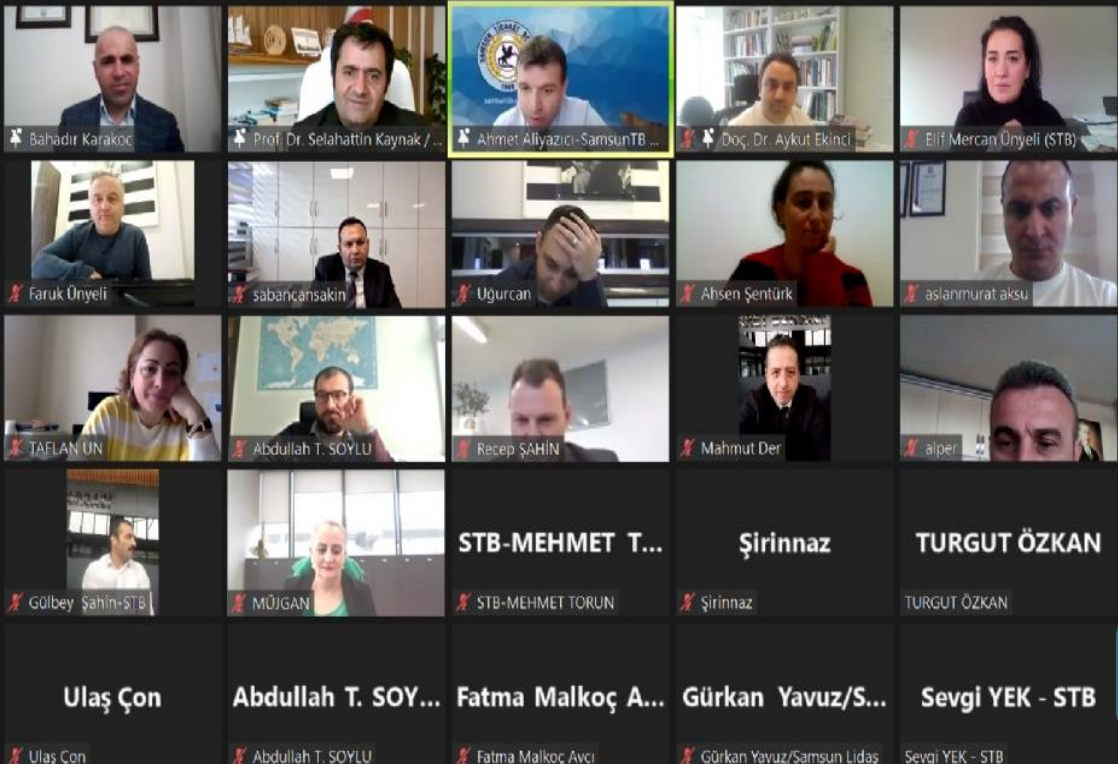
Bahadır Karakoç
Prof. Dr. Selahattin Kaynak / ...
Ahmet Aliyazıcı-SamsunTB ...
Doç. Dr. Aykut Ekinci
Elif Mercan Ünyeli (STB)
Faruk Ünyeli
sabançansakin
Uğurcan
Ahsen Şentürk
aslanmurat aksu
TAFLAN UN
Abdullah T. SOYLU
Recep ŞAHİN
Mahmut Der
alper
Gülbey Şahin-STB
MÜJGAN
STB-MEHMET T...
STB-MEHMET TORUN
Şirinnaz
Şirinnaz
TURGUT ÖZKAN
TURGUT ÖZKAN
Ulaş Çon
Ulaş Çon
Abdullah T. SOY...
Abdullah T. SOYLU
Fatma Malkoç A...
Fatma Malkoç Avcı
Gürkan Yavuz/S...
Gürkan Yavuz/Samsun Lidaş
Sevgi YEK - STB
Sevgi YEK - STB